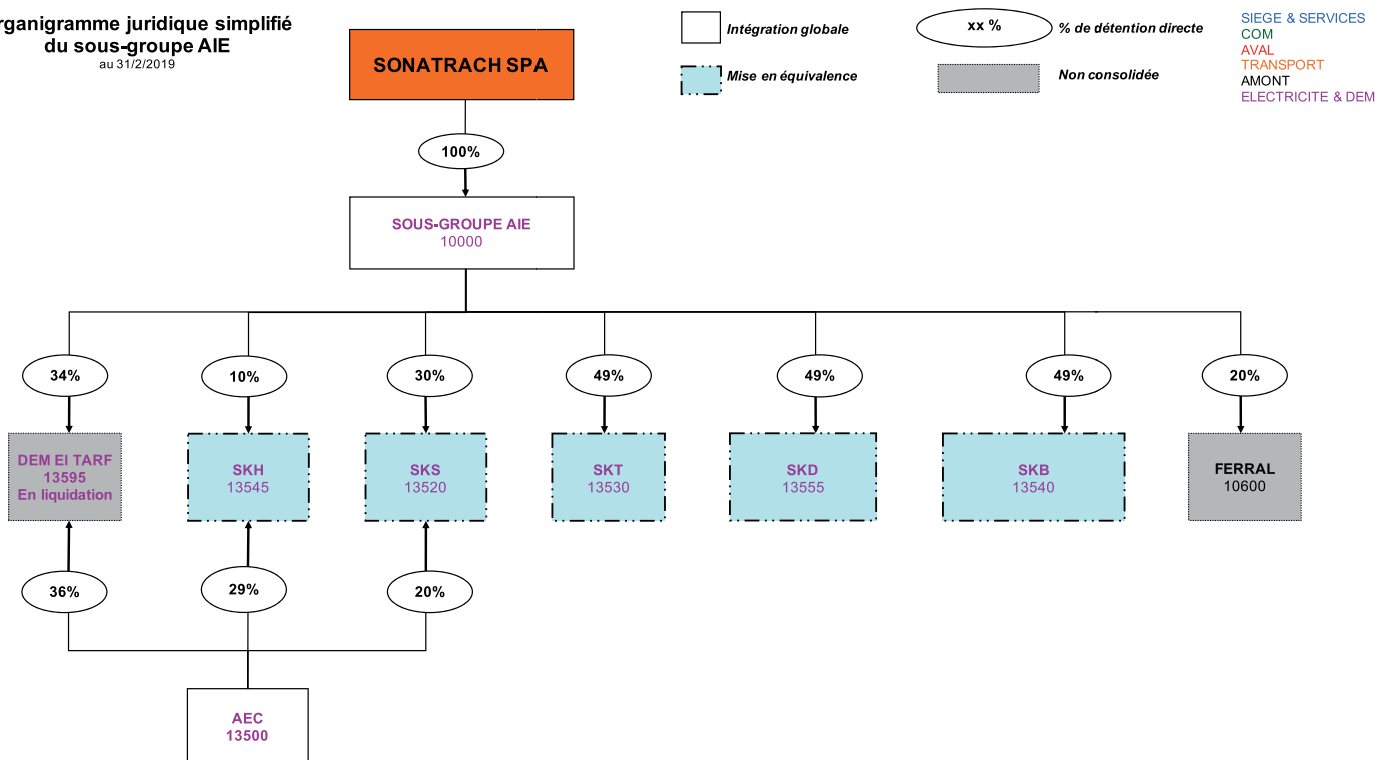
rganigramme juridique simplifié
du sous-groupe AIE
au 31/2/2019

SONATRACH SPA

Intégration globale

Mise en équivalence

xx %

% de détention directe

Non consolidée

SIEGE & SERVICES
COM
AVAL
TRANSPORT
AMONT
ELECTRICITE & DEM

100%

SOUS-GROUPE AIE
10000

34%

10%

30%

49%

49%

49%

20%

DEM El TARF
13595
En liquidation

SKH
13545

SKS
13520

SKT
13530

SKD
13555

SKB
13540

FERRAL
10600

36%

29%

20%

AEC
13500